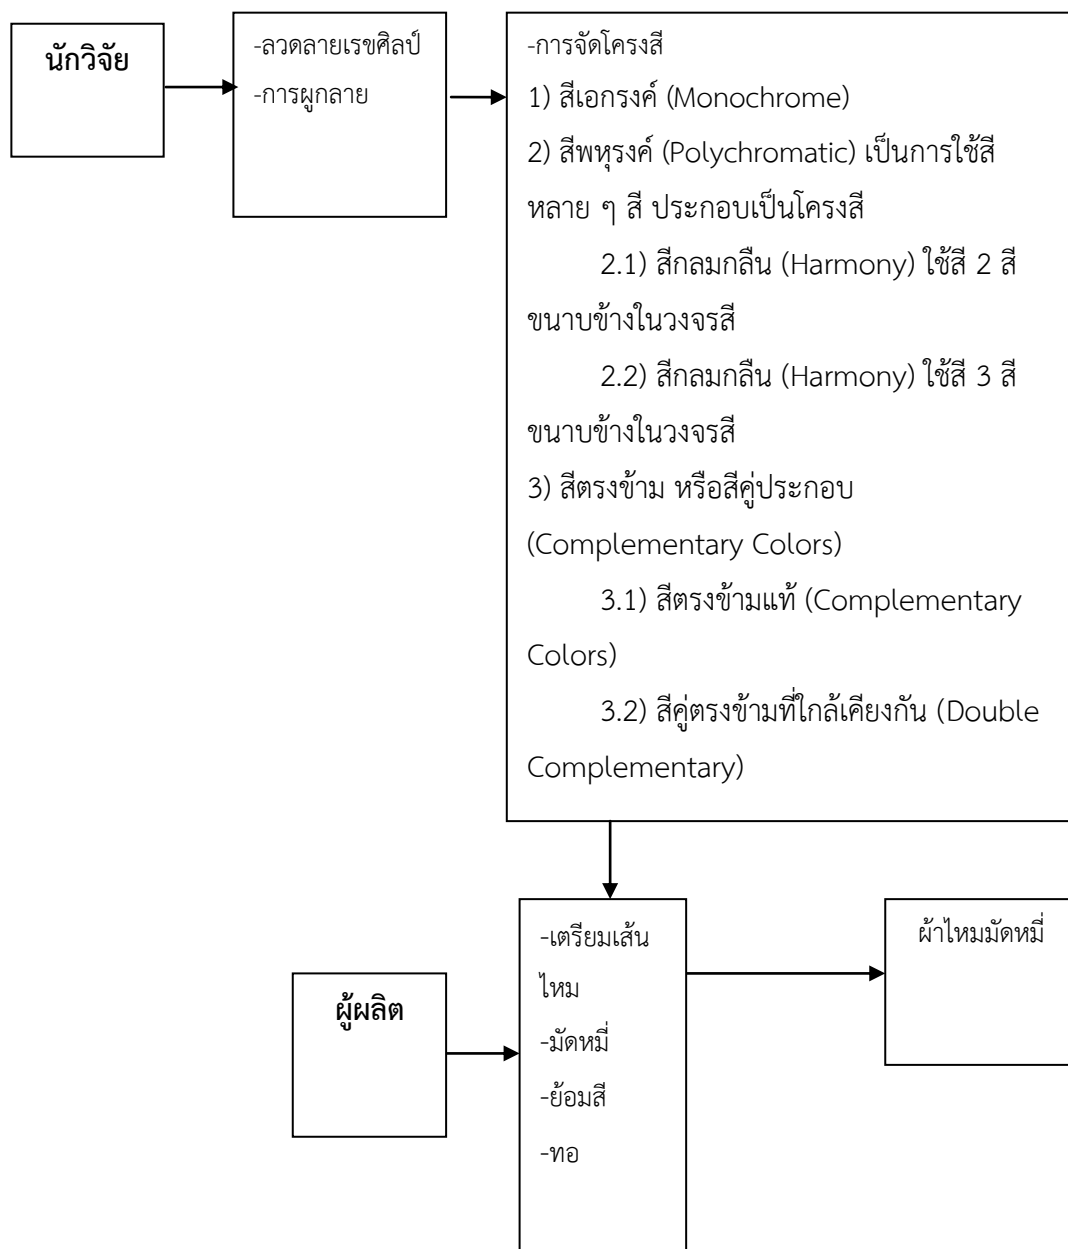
นักวิจัย

-ลวดลายเรขศิลป์
-การผูกลาย

-การจัดโครงสี
1) สีเอกรงค์ (Monochrome)
2) สีพหุรงค์ (Polychromatic) เป็นการใช้สีหลาย ๆ สี ประกอบเป็นโครงสี
2.1) สีกลมกลืน (Harmony) ใช้สี 2 สี ขนาบข้างในวงจรสี
2.2) สีกลมกลืน (Harmony) ใช้สี 3 สี ขนาบข้างในวงจรสี
3) สีตรงข้าม หรือสีคู่ประกอบ (Complementary Colors)
3.1) สีตรงข้ามแท้ (Complementary Colors)
3.2) สีคู่ตรงข้ามที่ใกล้เคียงกัน (Double Complementary)

ผู้ผลิต

-เตรียมเส้นไหม
-มัดหมี่
-ย้อมสี
-ทอ

ผ้าไหมมัดหมี่